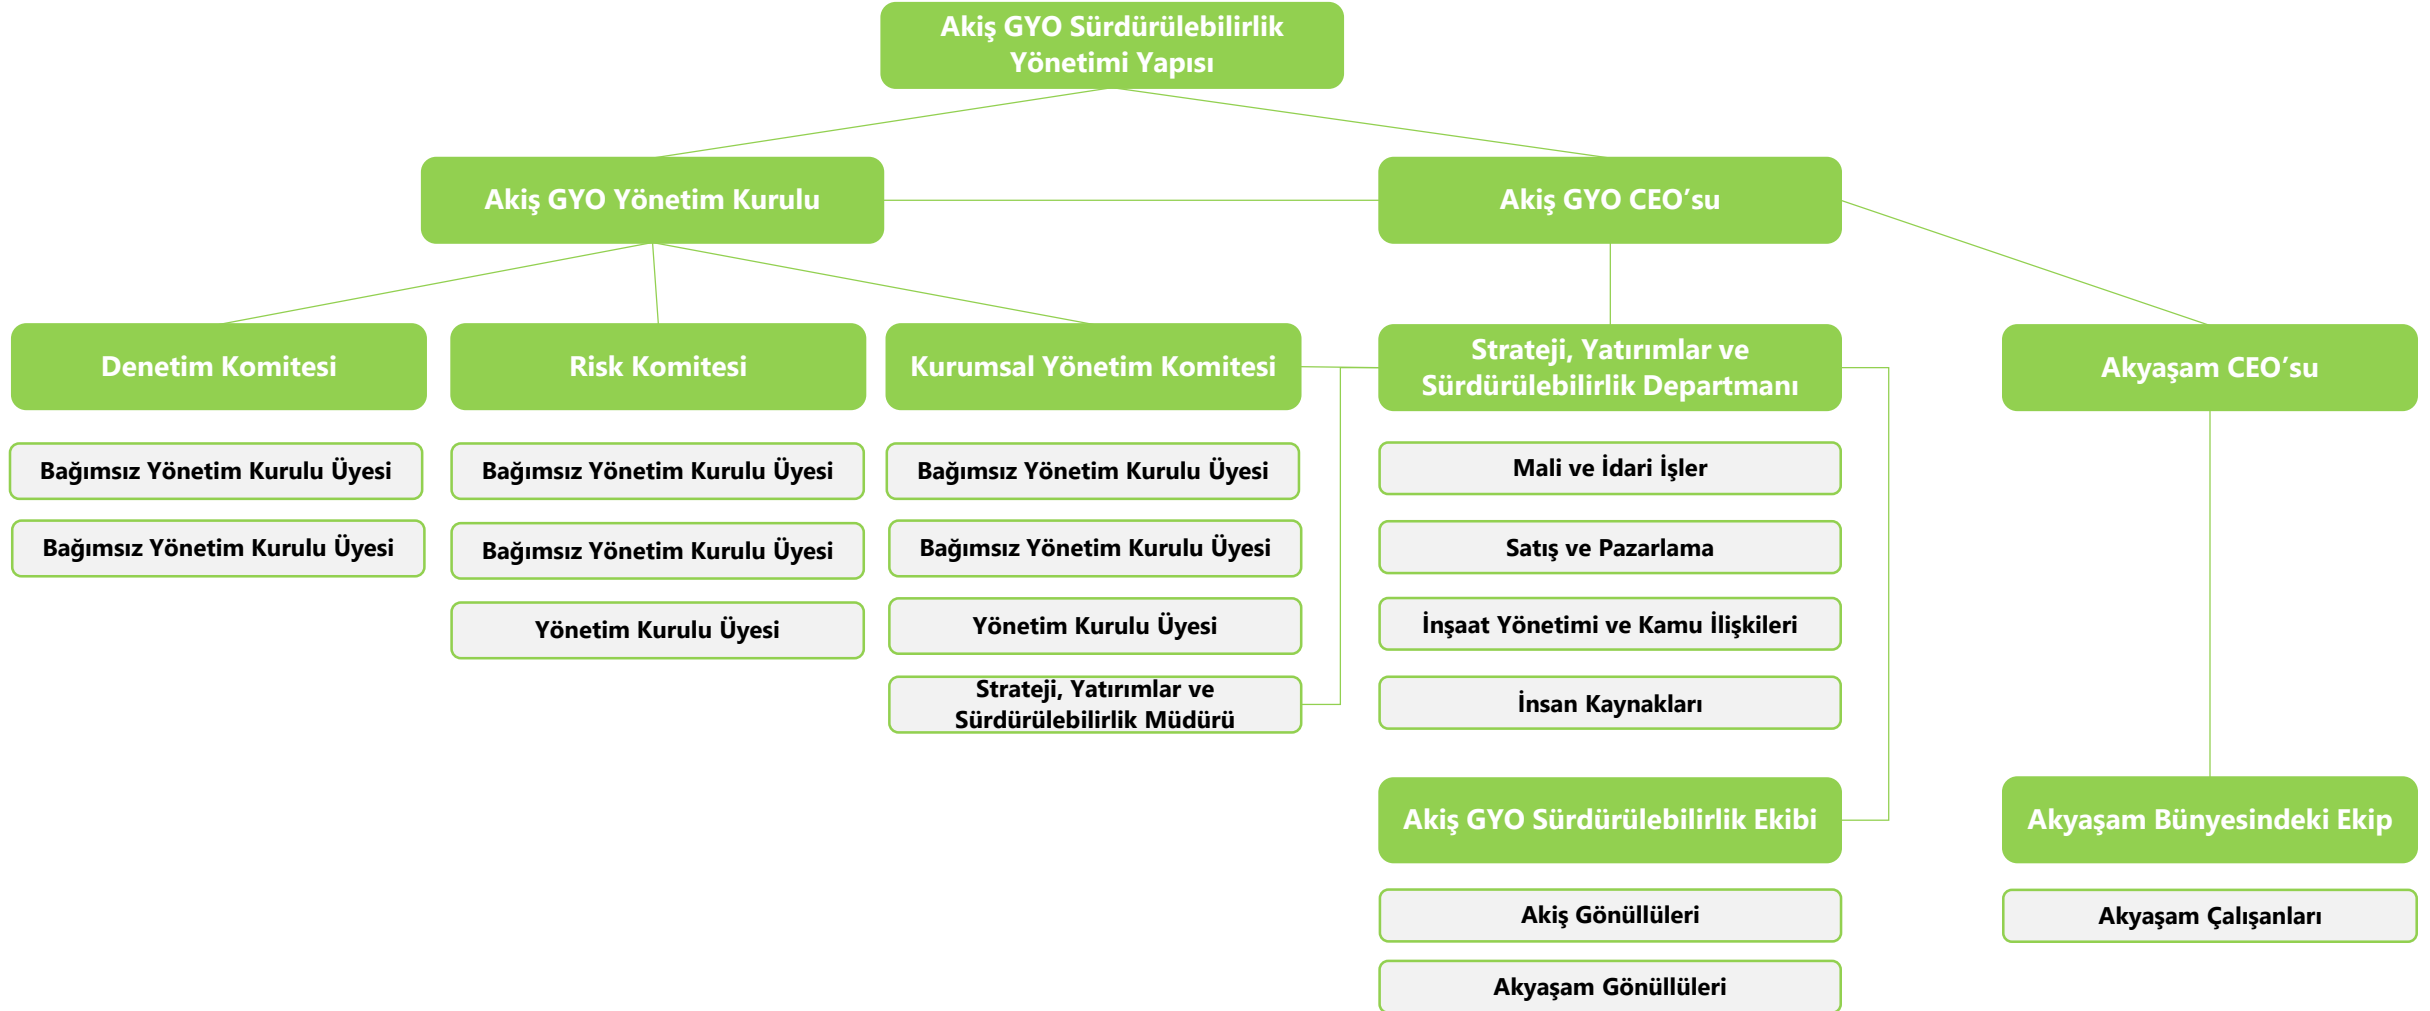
Akiş GYO Sürdürülebilirlik Yönetimi Yapısı

Akiş GYO Yönetim Kurulu

Akiş GYO CEO’su

Denetim Komitesi

Bağımsız Yönetim Kurulu Üyesi

Bağımsız Yönetim Kurulu Üyesi

Risk Komitesi

Bağımsız Yönetim Kurulu Üyesi

Bağımsız Yönetim Kurulu Üyesi

Yönetim Kurulu Üyesi

Kurumsal Yönetim Komitesi

Bağımsız Yönetim Kurulu Üyesi

Bağımsız Yönetim Kurulu Üyesi

Yönetim Kurulu Üyesi

Strateji, Yatırımlar ve Sürdürülebilirlik Müdürü

Strateji, Yatırımlar ve Sürdürülebilirlik Departmanı

Mali ve İdari İşler

Satış ve Pazarlama

İnşaat Yönetimi ve Kamu İlişkileri

İnsan Kaynakları

Akiş GYO Sürdürülebilirlik Ekibi

Akiş Gönüllüleri

Akyaşam Gönüllüleri

Akyaşam CEO’su

Akyaşam Bünyesindeki Ekip

Akyaşam Çalışanları